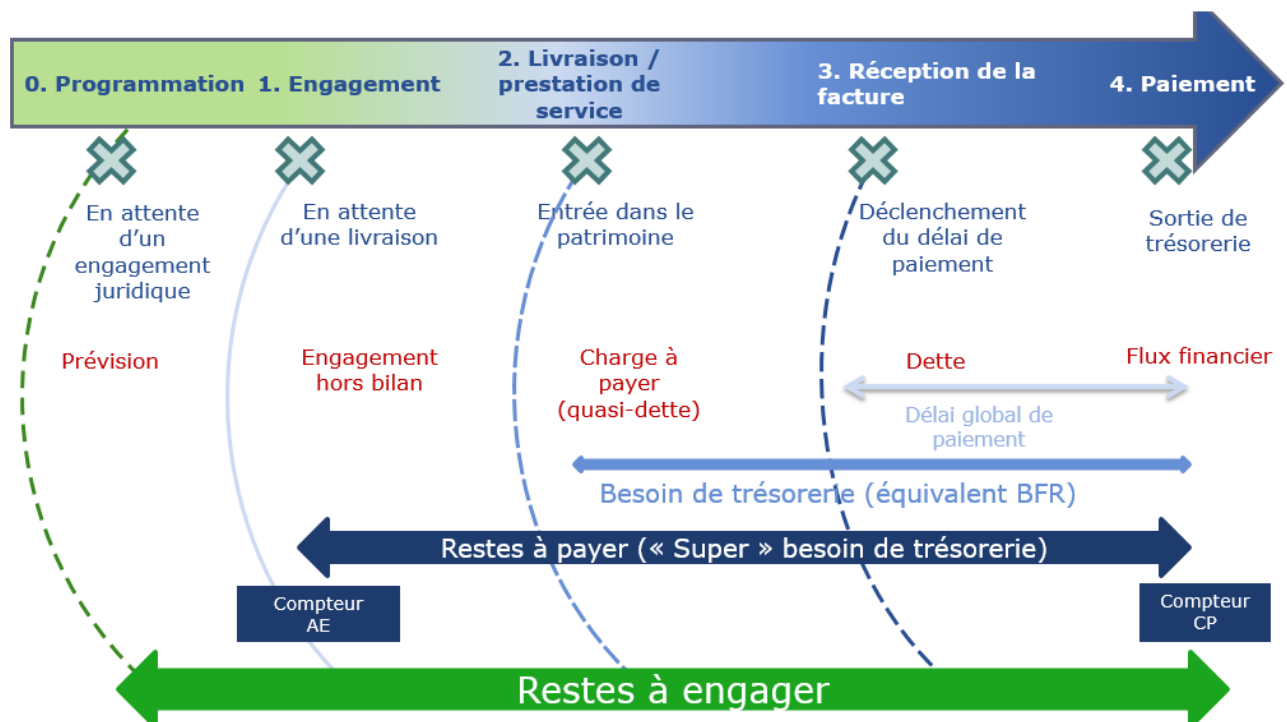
0. Programmation 1. Engagement 2. Livraison / prestation de service 3. Réception de la facture 4. Paiement

En attente d'un engagement juridique

En attente d'une livraison

Entrée dans le patrimoine

Déclenchement du délai de paiement

Sortie de trésorerie

Prévision

Engagement hors bilan

Charge à payer (quasi-dette)

Dette

Flux financier

Délai global de paiement

Besoin de trésorerie (équivalent BFR)

Restes à payer (« Super » besoin de trésorerie)

Compteur AE

Compteur CP

Restes à engager